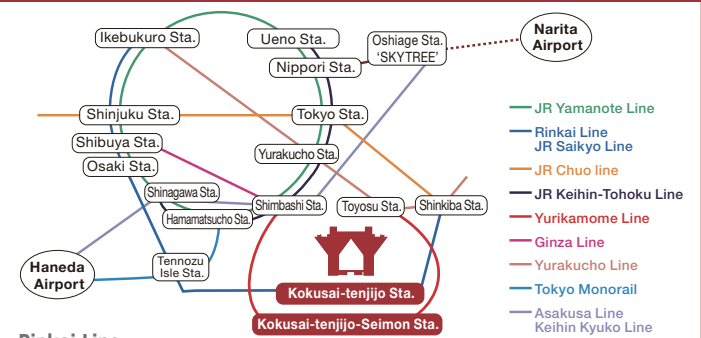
Ikebukuro Sta.
Ueno Sta.
Oshiage Sta. 'SKYTREE'
Narita Airport
Nippori Sta.
Shinjuku Sta.
Tokyo Sta.
Shibuya Sta.
Osaki Sta.
Yurakucho Sta.
Shinagawa Sta.
Hamamatsucho Sta.
Shimbashi Sta.
Toyosu Sta.
Shinkiba Sta.
Haneda Airport
Tennozu Isle Sta.
Kokusai-tenjijo Sta.
Kokusai-tenjijo-Seimon Sta.

JR Yamanote Line
Rinkai Line
JR Saikyo Line
JR Chuo line
JR Keihin-Tohoku Line
Yurikamome Line
Ginza Line
Yurakucho Line
Tokyo Monorail
Asakusa Line
Keihin Kyuko Line

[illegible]